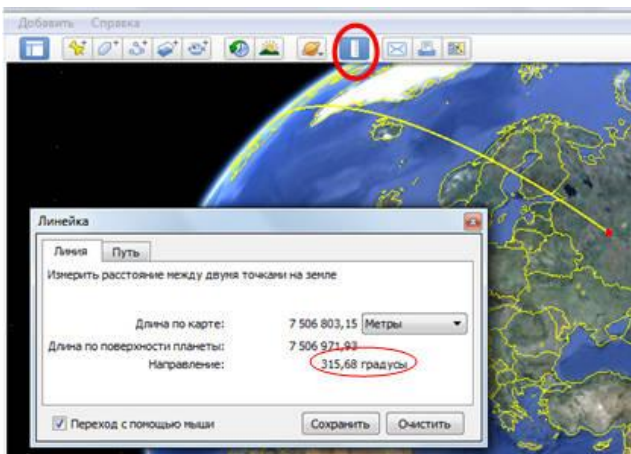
Добавить Справка

Линейка

Линия Путь

Измерить расстояние между двумя точками на земле

Длина по карте: 7 506 803,15 Метры

Длина по поверхности планеты: 7 506 971,93

Направление: 315,68 градусы

Переход с помощью мыши

Сохранить Очистить